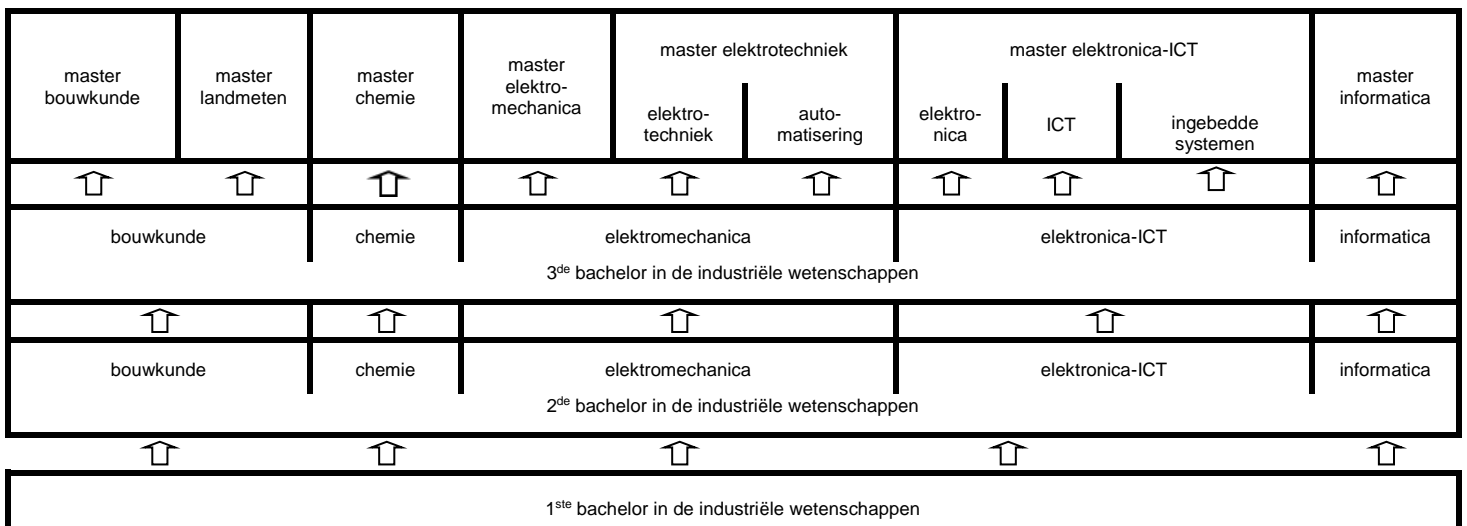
| master bouwkunde | master landmeten | master chemie | master elektromechanica | master elektrotechniek: elektrotechniek | master elektrotechniek: automatisering | master elektronica-ICT: elektronica | master elektronica-ICT: ICT | master elektronica-ICT: ingebedde systemen | master informatica |
|---|---|---|---|---|---|---|---|---|---|

bouwkunde | chemie | elektromechanica | elektronica-ICT | informatica

3$^{de}$ bachelor in de industriële wetenschappen

bouwkunde | chemie | elektromechanica | elektronica-ICT | informatica

2$^{de}$ bachelor in de industriële wetenschappen

1$^{ste}$ bachelor in de industriële wetenschappen